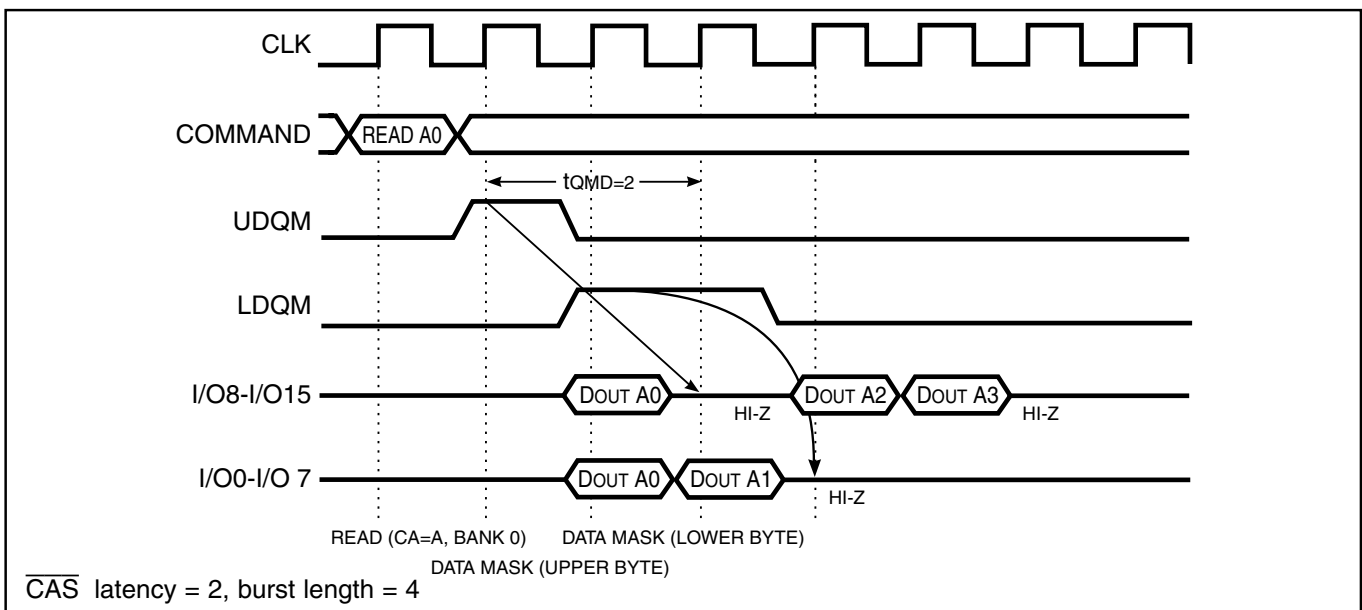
CLK

COMMAND

READ A0

tQMD=2

UDQM

LDQM

I/O8-I/O15

DOUT A0

HI-Z

DOUT A2

DOUT A3

HI-Z

I/O0-I/O 7

DOUT A0

DOUT A1

HI-Z

READ (CA=A, BANK 0)

DATA MASK (LOWER BYTE)

DATA MASK (UPPER BYTE)

$\overline{\text{CAS}}$ latency = 2, burst length = 4